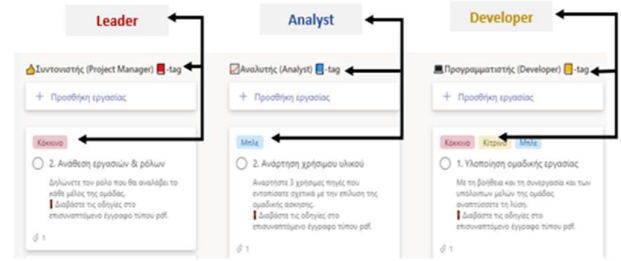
Leader

Analyst

Developer

Συντονιστής (Project Manager) -tag

+ Προσθήκη εργασίας

Κόκκινο

2. Ανάθεση εργασιών & ρόλων

Δηλώνετε τον ρόλο που θα αναλάβει το κάθε μέλος της ομάδας.
Διαβάστε τις οδηγίες στο επισυναπτόμενο έγγραφο τύπου pdf.

1

Αναλυτής (Analyst) -tag

+ Προσθήκη εργασίας

Μπλε

2. Ανάρτηση χρήσιμου υλικού

Αναρτήστε 3 χρήσιμες πηγές που εντοπίσατε σχετικά με την επίλυση της ομαδικής άσκησης.
Διαβάστε τις οδηγίες στο επισυναπτόμενο έγγραφο τύπου pdf.

1

Προγραμματιστής (Developer) -tag

+ Προσθήκη εργασίας

Κόκκινο Κίτρινο Μπλε

1. Υλοποίηση ομαδικής εργασίας

Με τη βοήθεια και τη συνεργασία και των υπόλοιπων μελών της ομάδας αναπτύσσετε τη λύση.
Διαβάστε τις οδηγίες στο επισυναπτόμενο έγγραφο τύπου pdf.

1